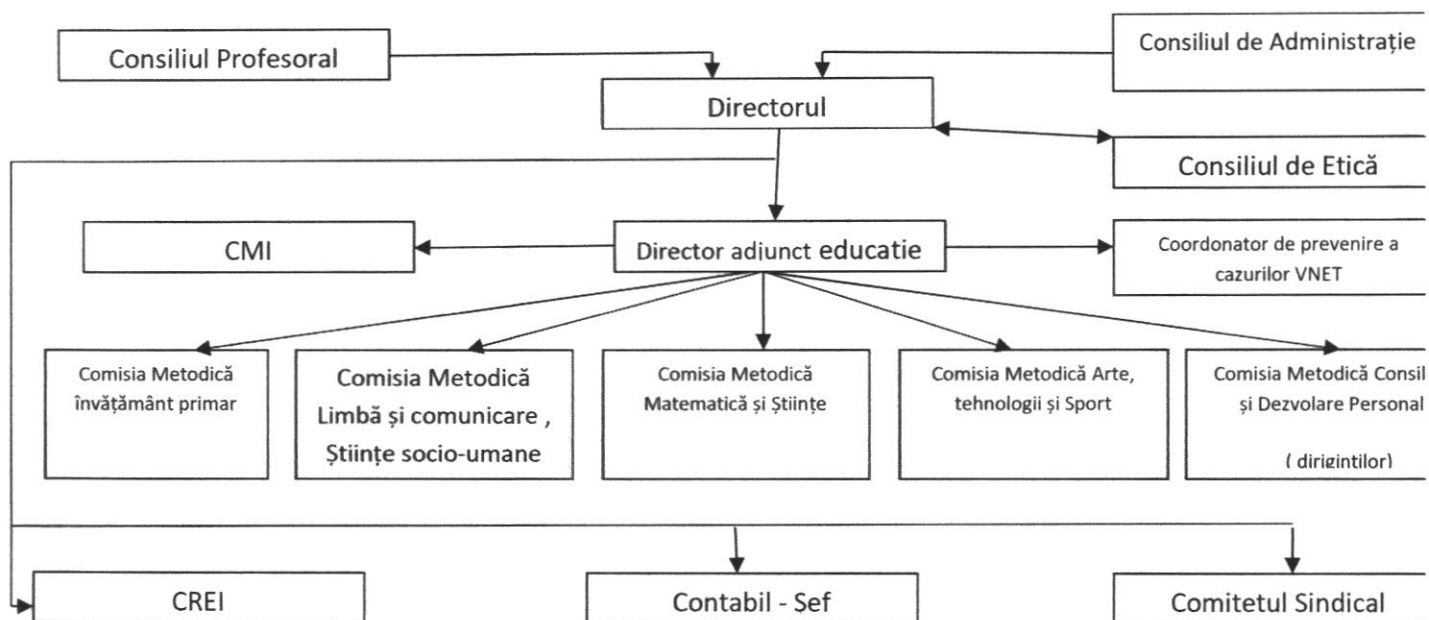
Consiliul Profesoral

Consiliul de Administrație

Directorul

Consiliul de Etică

CMI

Director adjunct educatie

Coordonator de prevenire a cazurilor VNET

Comisia Metodică învățământ primar

Comisia Metodică Limbă și comunicare , Științe socio-umane

Comisia Metodică Matematică și Științe

Comisia Metodică Arte, tehnologii și Sport

Comisia Metodică Consil și Dezvolare Personal ( dirigintilor)

CREI

Contabil - Sef

Comitetul Sindical